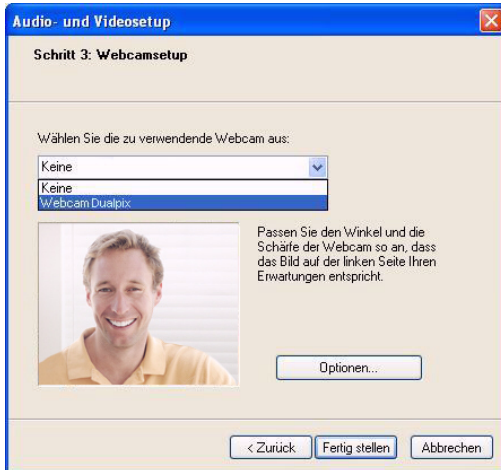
Audio- und Videosetup

Schritt 3: Webcamsetup

Wählen Sie die zu verwendende Webcam aus:

Keine

Keine

Webcam Dualpix

Passen Sie den Winkel und die Schärfe der Webcam so an, dass das Bild auf der linken Seite Ihren Erwartungen entspricht.

Optionen...

< Zurück

Fertig stellen

Abbrechen